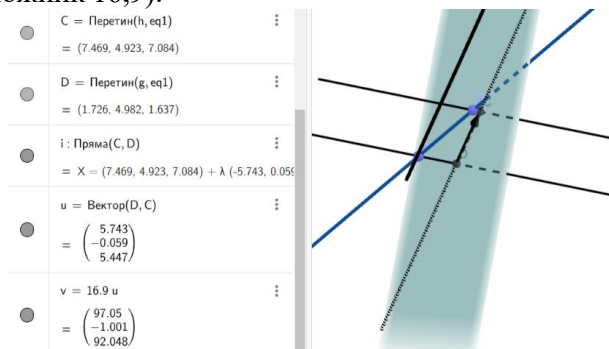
ожник 16,9).

C = Перетин(h, eq1)
= (7.469, 4.923, 7.084)

D = Перетин(g, eq1)
= (1.726, 4.982, 1.637)

i : Пряма(C, D)
= X = (7.469, 4.923, 7.084) + λ (-5.743, 0.05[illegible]

u = Вектор(D, C)
= $\begin{pmatrix} 5.743 \\ -0.059 \\ 5.447 \end{pmatrix}$

v = 16.9 u
= $\begin{pmatrix} 97.05 \\ -1.001 \\ 92.048 \end{pmatrix}$